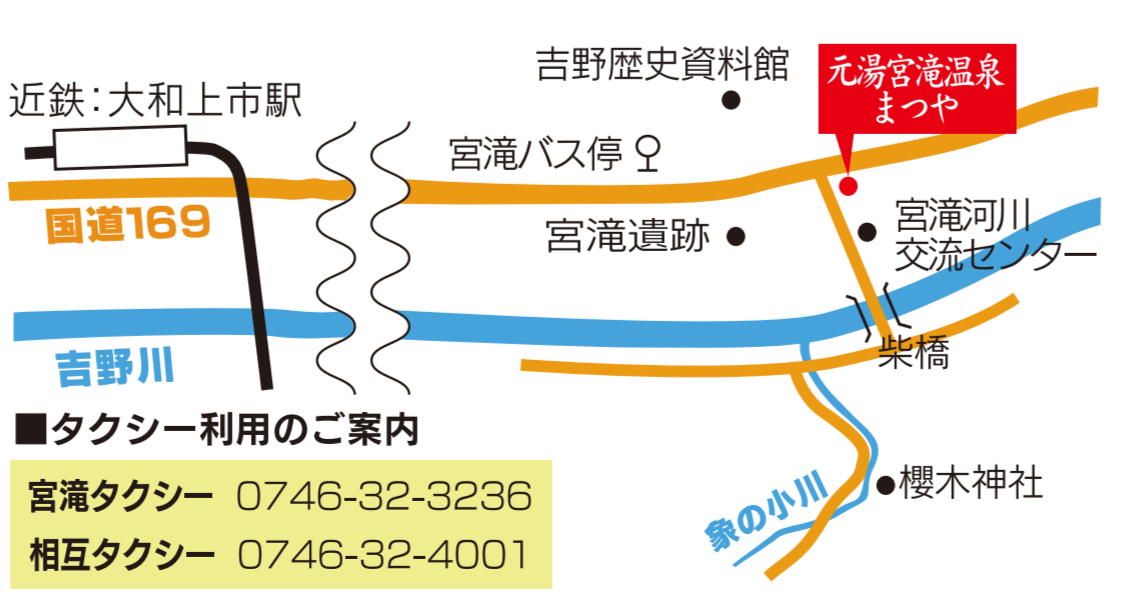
近鉄:大和上市駅

国道169

吉野川

吉野歴史資料館

元湯宮滝温泉
まつや

宮滝バス停

宮滝遺跡

宮滝河川
交流センター

柴橋

櫻木神社

象の小川

■タクシー利用のご案内

宮滝タクシー 0746-32-3236
相互タクシー 0746-32-4001